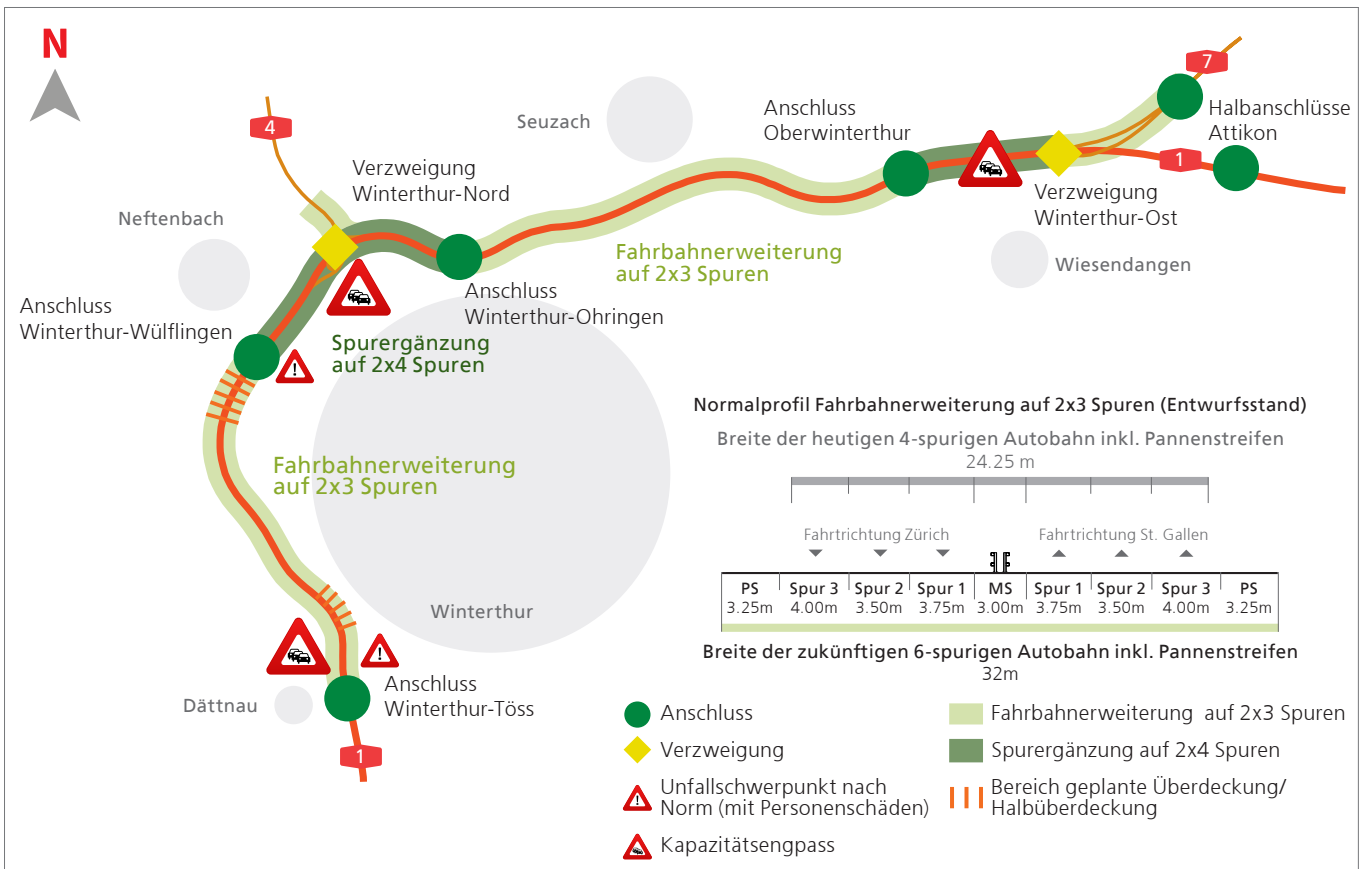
N

7

Anschluss Oberwinterthur

Halbanschlüsse Attikon

Seuzach

4

Verzweigung Winterthur-Nord

1

Neftenbach

Verzweigung Winterthur-Ost

Fahrbahnerweiterung auf 2x3 Spuren

Wiesendangen

Anschluss Winterthur-Ohringen

Anschluss Winterthur-Wülflingen

Spurergänzung auf 2x4 Spuren

Normalprofil Fahrbahnerweiterung auf 2x3 Spuren (Entwurfsstand)

Breite der heutigen 4-spurigen Autobahn inkl. Pannenstreifen
24.25 m

Fahrbahnerweiterung auf 2x3 Spuren

Fahrtrichtung Zürich

Fahrtrichtung St. Gallen

| PS 3.25m | Spur 3 4.00m | Spur 2 3.50m | Spur 1 3.75m | MS 3.00m | Spur 1 3.75m | Spur 2 3.50m | Spur 3 4.00m | PS 3.25m |
|---|---|---|---|---|---|---|---|---|

Winterthur

Breite der zukünftigen 6-spurigen Autobahn inkl. Pannenstreifen
32m

Anschluss Winterthur-Töss

Dättnau

1

Anschluss

Verzweigung

Unfallschwerpunkt nach Norm (mit Personenschäden)

Kapazitätsengpass

Fahrbahnerweiterung auf 2x3 Spuren

Spurergänzung auf 2x4 Spuren

Bereich geplante Überdeckung/ Halbüberdeckung